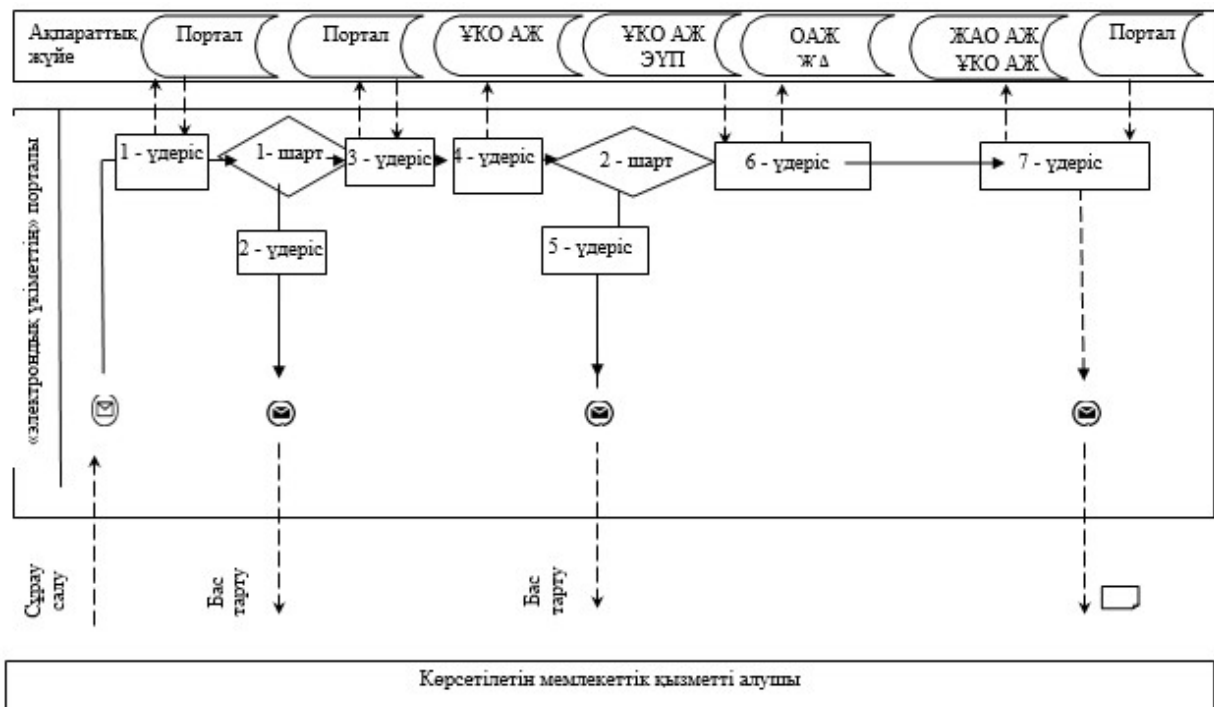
Ақпараттық жүйе

Портал

Портал

ҰКО АЖ

ҰКО АЖ ЭҮП

ОАЖ ЖД

ЖАО АЖ ҰКО АЖ

Портал

«электрондық үкіметтің» порталы

1 - үдеріс

1- шарт

3 - үдеріс

4 - үдеріс

2 - шарт

6 - үдеріс

7 - үдеріс

2 - үдеріс

5 - үдеріс

Сұрау салу

Бас тарту

Бас тарту

Көрсетілетін мемлекеттік қызметті алушы